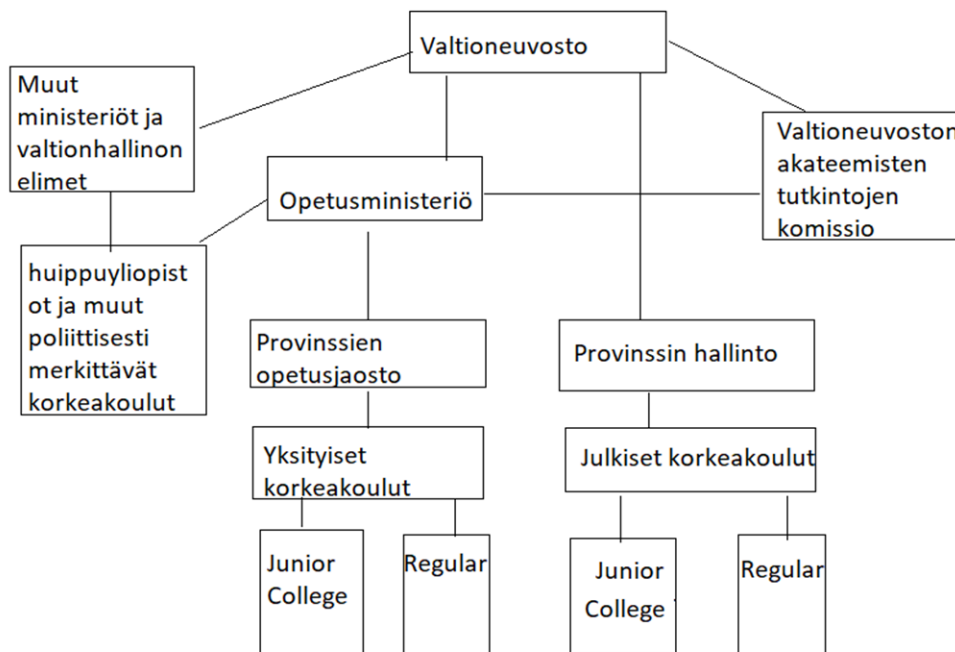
Valtioneuvosto

Muut ministeriöt ja valtionhallinon elimet

Valtioneuvoston akateemisten tutkintojen komissio

Opetusministeriö

huippuyliopist ot ja muut poliittisesti merkittävät korkeakoulut

Provinssien opetusjaosto

Provinssin hallinto

Yksityiset korkeakoulut

Julkiset korkeakoulut

Junior College

Regular

Junior College

Regular